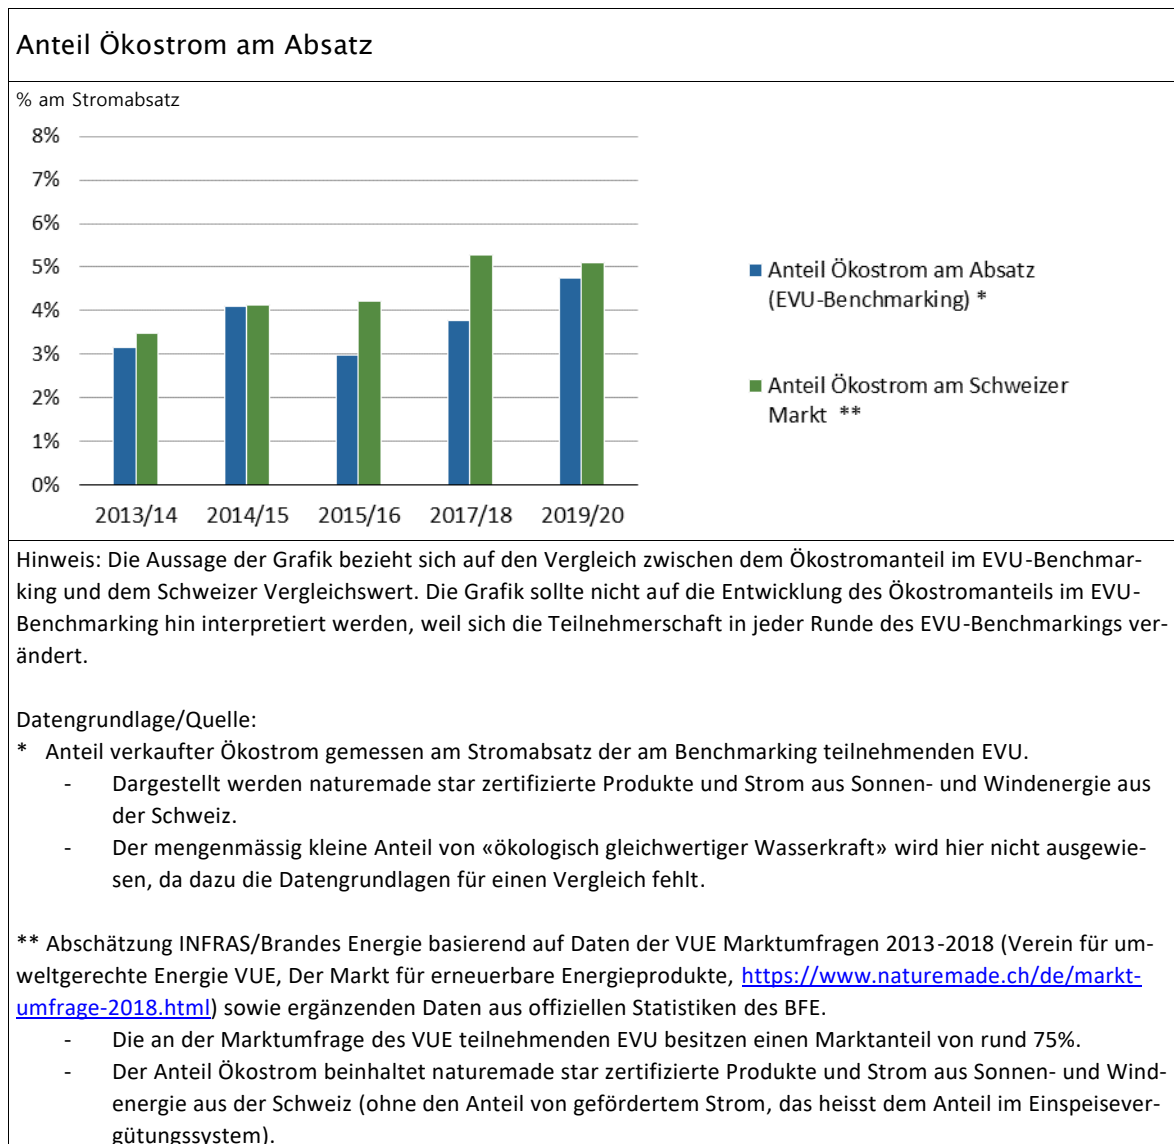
Anteil Ökostrom am Absatz

% am Stromabsatz

8%
7%
6%
5%
4%
3%
2%
1%
0%

2013/14 2014/15 2015/16 2017/18 2019/20

Anteil Ökostrom am Absatz (EVU-Benchmarking) *

Anteil Ökostrom am Schweizer Markt **

Hinweis: Die Aussage der Grafik bezieht sich auf den Vergleich zwischen dem Ökostromanteil im EVU-Benchmarking und dem Schweizer Vergleichswert. Die Grafik sollte nicht auf die Entwicklung des Ökostromanteils im EVU-Benchmarking hin interpretiert werden, weil sich die Teilnehmerschaft in jeder Runde des EVU-Benchmarkings verändert.

Datengrundlage/Quelle:
* Anteil verkaufter Ökostrom gemessen am Stromabsatz der am Benchmarking teilnehmenden EVU.
- Dargestellt werden naturemade star zertifizierte Produkte und Strom aus Sonnen- und Windenergie aus der Schweiz.
- Der mengenmässig kleine Anteil von «ökologisch gleichwertiger Wasserkraft» wird hier nicht ausgewiesen, da dazu die Datengrundlagen für einen Vergleich fehlt.

** Abschätzung INFRAS/Brandes Energie basierend auf Daten der VUE Marktumfragen 2013-2018 (Verein für umweltgerechte Energie VUE, Der Markt für erneuerbare Energieprodukte, https://www.naturemade.ch/de/marktumfrage-2018.html) sowie ergänzenden Daten aus offiziellen Statistiken des BFE.
- Die an der Marktumfrage des VUE teilnehmenden EVU besitzen einen Marktanteil von rund 75%.
- Der Anteil Ökostrom beinhaltet naturemade star zertifizierte Produkte und Strom aus Sonnen- und Windenergie aus der Schweiz (ohne den Anteil von gefördertem Strom, das heisst dem Anteil im Einspeisevergütungssystem).